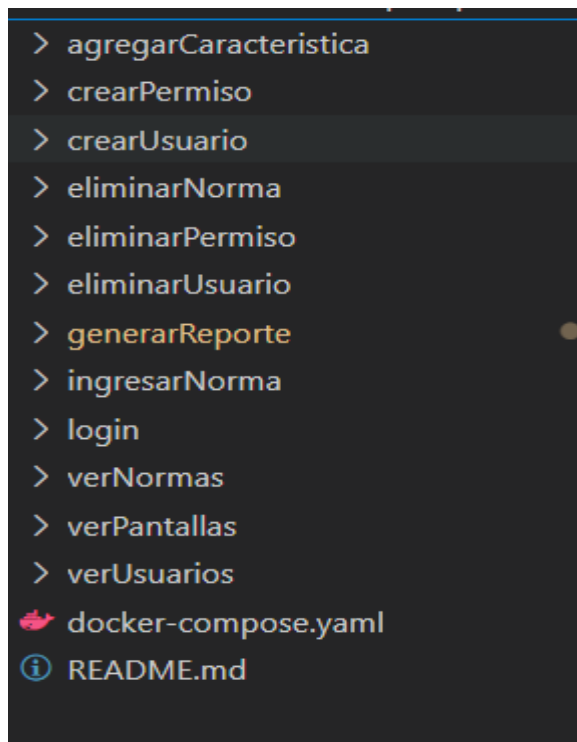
> agregarCaracteristica
> crearPermiso
> crearUsuario
> eliminarNorma
> eliminarPermiso
> eliminarUsuario
> generarReporte
> ingresarNorma
> login
> verNormas
> verPantallas
> verUsuarios
docker-compose.yaml
README.md